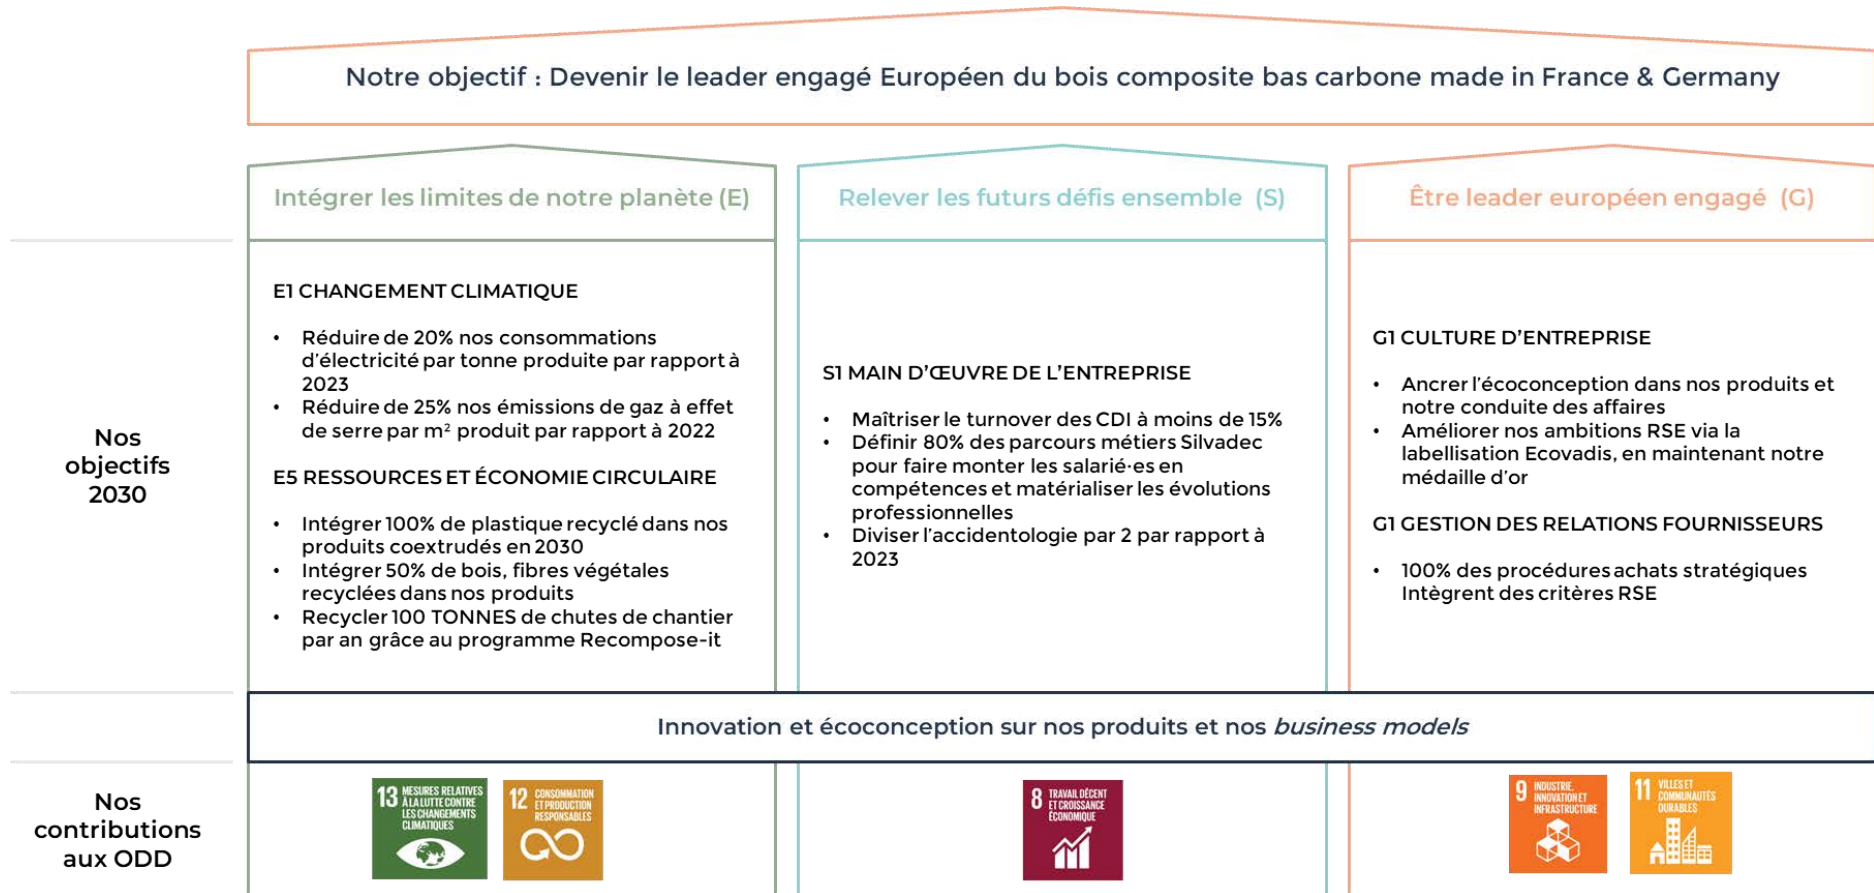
Notre objectif : Devenir le leader engagé Européen du bois composite bas carbone made in France & Germany

Intégrer les limites de notre planète (E)

Relever les futurs défis ensemble (S)

Être leader européen engagé (G)

Nos objectifs 2030

E1 CHANGEMENT CLIMATIQUE

• Réduire de 20% nos consommations d'électricité par tonne produite par rapport à 2023
• Réduire de 25% nos émissions de gaz à effet de serre par m² produit par rapport à 2022

E5 RESSOURCES ET ÉCONOMIE CIRCULAIRE

• Intégrer 100% de plastique recyclé dans nos produits coextrudés en 2030
• Intégrer 50% de bois, fibres végétales recyclées dans nos produits
• Recycler 100 TONNES de chutes de chantier par an grâce au programme Recompose-it

S1 MAIN D'ŒUVRE DE L'ENTREPRISE

• Maîtriser le turnover des CDI à moins de 15%
• Définir 80% des parcours métiers Silvadec pour faire monter les salarié·es en compétences et matérialiser les évolutions professionnelles
• Diviser l'accidentologie par 2 par rapport à 2023

G1 CULTURE D'ENTREPRISE

• Ancrer l'écoconception dans nos produits et notre conduite des affaires
• Améliorer nos ambitions RSE via la labellisation Ecovadis, en maintenant notre médaille d'or

G1 GESTION DES RELATIONS FOURNISSEURS

• 100% des procédures achats stratégiques Intègrent des critères RSE

Innovation et écoconception sur nos produits et nos business models

Nos contributions aux ODD

13 MESURES RELATIVES À LA LUTTE CONTRE LES CHANGEMENTS CLIMATIQUES

12 CONSOMMATION ET PRODUCTION RESPONSABLES

8 TRAVAIL DÉCENT ET CROISSANCE ÉCONOMIQUE

9 INDUSTRIE, INNOVATION ET INFRASTRUCTURE

11 VILLES ET COMMUNAUTÉS DURABLES